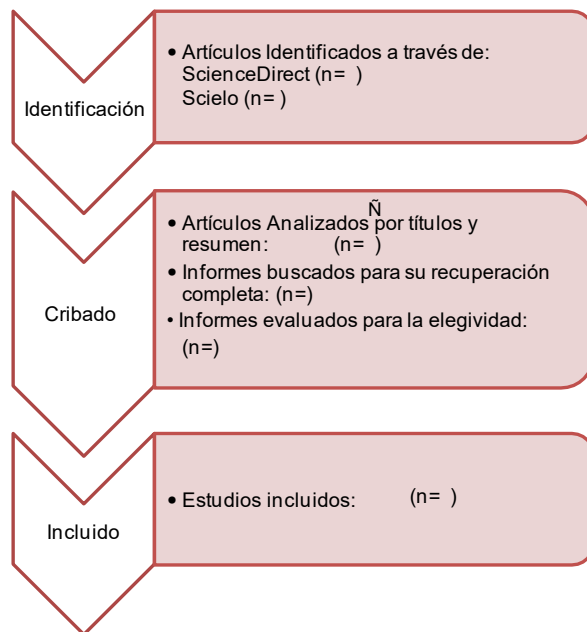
Identificación

• Artículos Identificados a través de:
ScienceDirect (n= )
Scielo (n= )

Cribado

Ñ
• Artículos Analizados por títulos y resumen: (n= )
• Informes buscados para su recuperación completa: (n=)
• Informes evaluados para la elegividad: (n=)

Incluido

• Estudios incluidos: (n= )